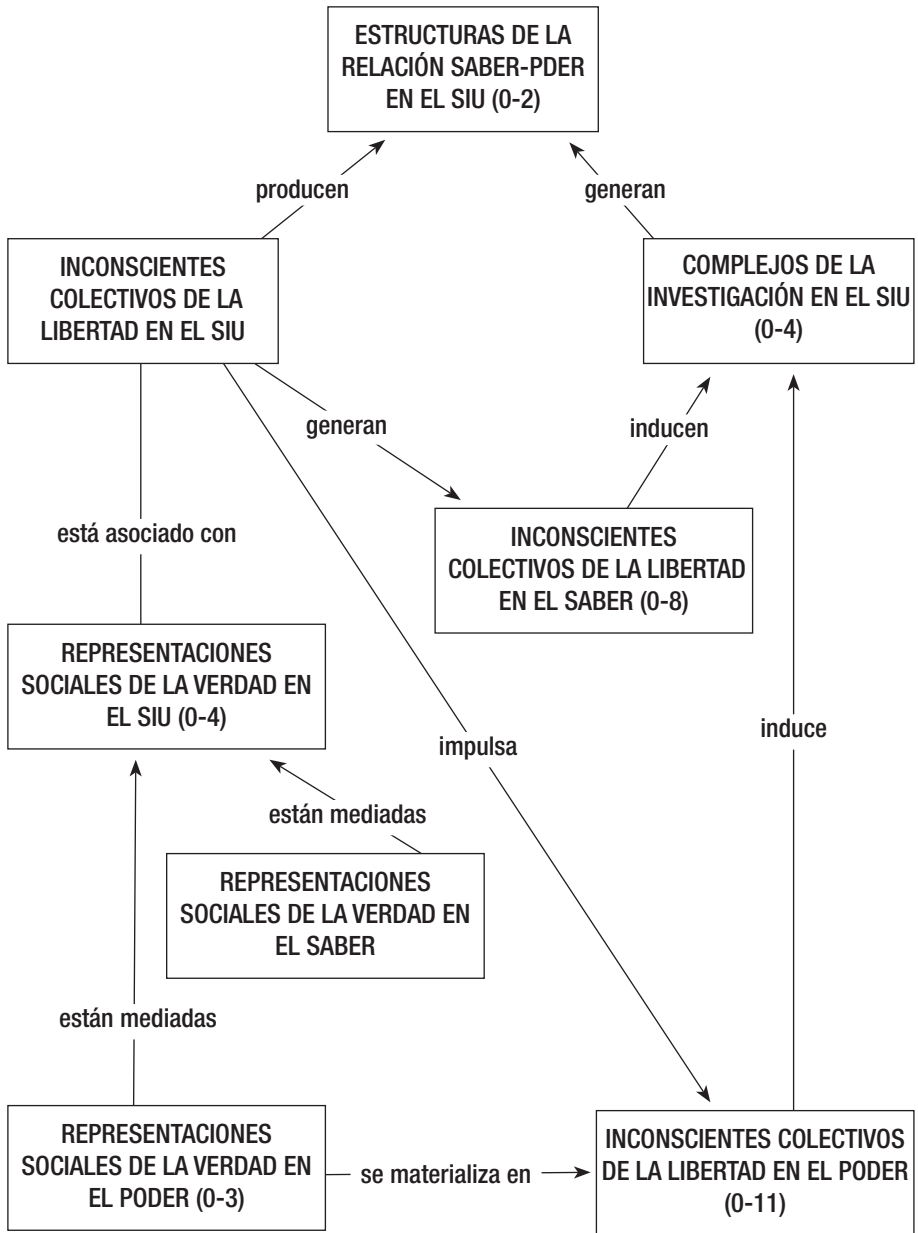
ESTRUCTURAS DE LA RELACIÓN SABER-PDER EN EL SIU (0-2)

producen

generan

INCONSCIENTES COLECTIVOS DE LA LIBERTAD EN EL SIU

COMPLEJOS DE LA INVESTIGACIÓN EN EL SIU (0-4)

generan

inducen

está asociado con

INCONSCIENTES COLECTIVOS DE LA LIBERTAD EN EL SABER (0-8)

REPRESENTACIONES SOCIALES DE LA VERDAD EN EL SIU (0-4)

impulsa

induce

están mediadas

REPRESENTACIONES SOCIALES DE LA VERDAD EN EL SABER

están mediadas

REPRESENTACIONES SOCIALES DE LA VERDAD EN EL PODER (0-3)

se materializa en

INCONSCIENTES COLECTIVOS DE LA LIBERTAD EN EL PODER (0-11)